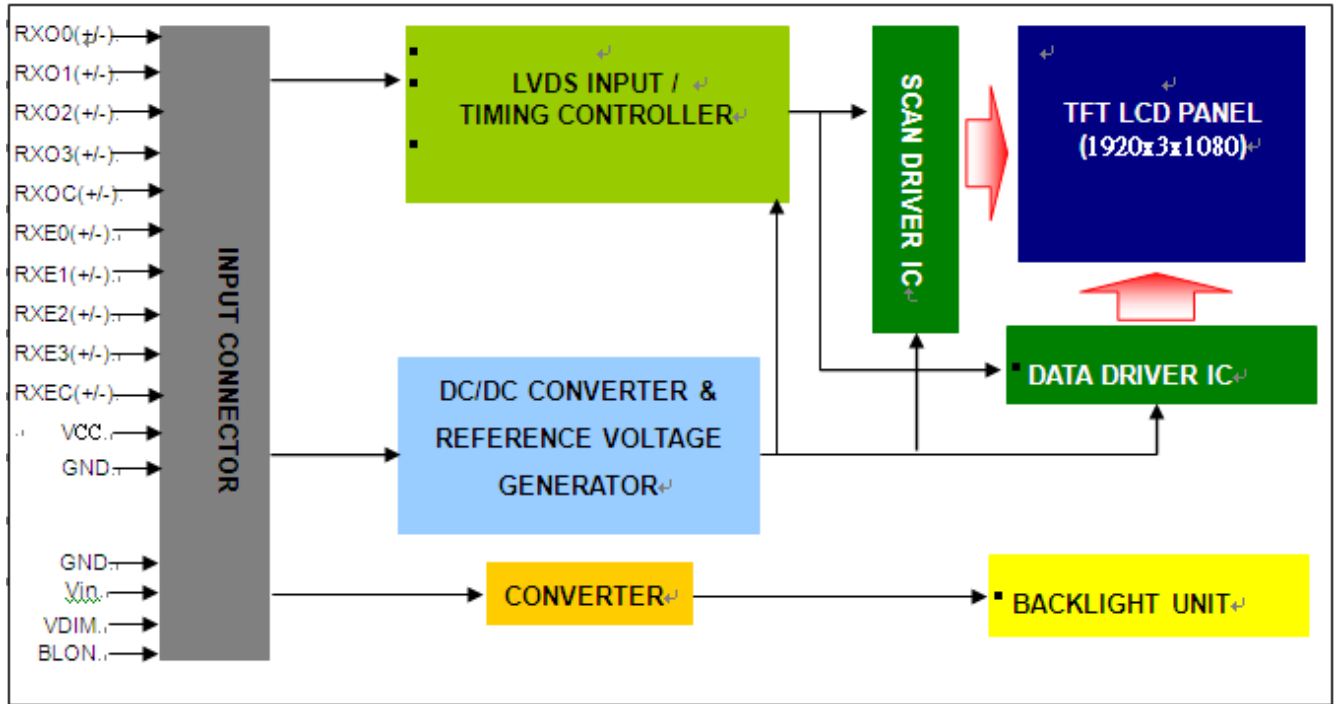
RXO0(+/-)
RXO1(+/-)
RXO2(+/-)
RXO3(+/-)
RXOC(+/-)
RXE0(+/-)
RXE1(+/-)
RXE2(+/-)
RXE3(+/-)
RXEC(+/-)
VCC
GND
GND
Vin
VDIM
BLON

INPUT CONNECTOR

LVDS INPUT / TIMING CONTROLLER

SCAN DRIVER IC

TFT LCD PANEL (1920x3x1080)

DC/DC CONVERTER & REFERENCE VOLTAGE GENERATOR

DATA DRIVER IC

CONVERTER

BACKLIGHT UNIT